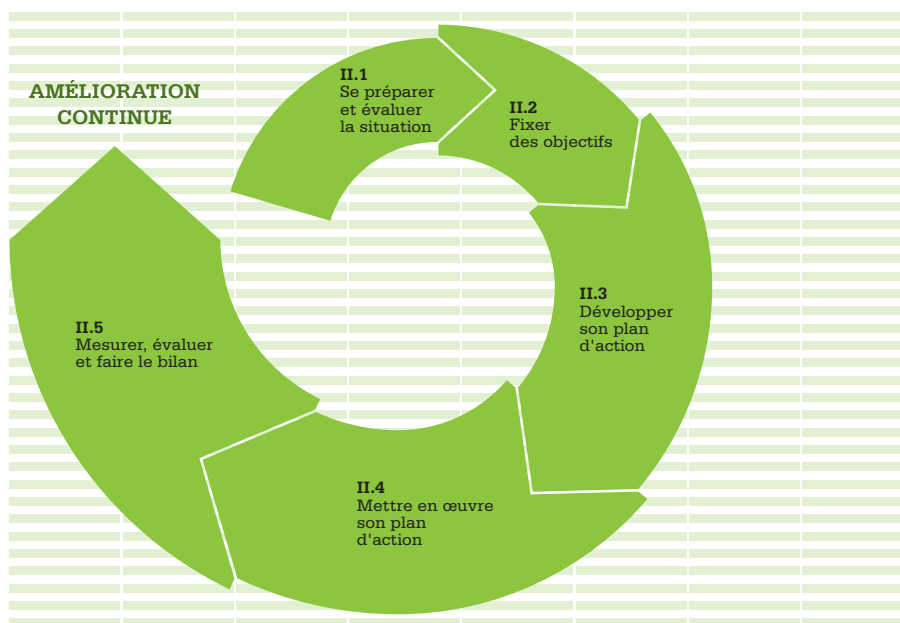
AMÉLIORATION CONTINUE

II.1
Se préparer et évaluer la situation

II.2
Fixer des objectifs

II.3
Développer son plan d'action

II.4
Mettre en œuvre son plan d'action

II.5
Mesurer, évaluer et faire le bilan